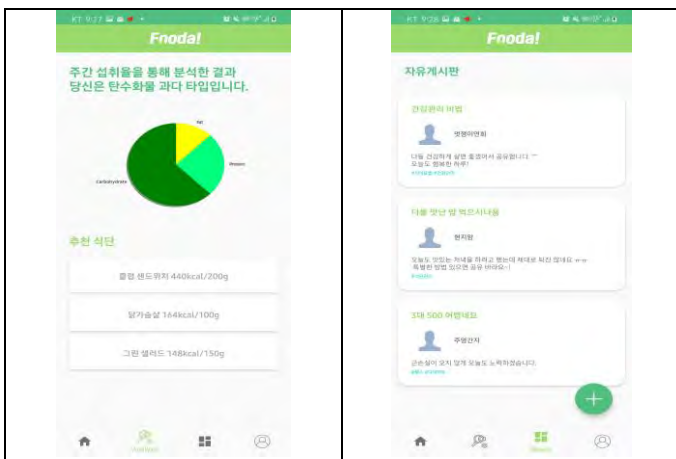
KT 9:27

Fnoda!

주간 섭취율을 통해 분석한 결과 당신은 탄수화물 과다 타입입니다.

Fat

Protein

Carbohydrate

추천 식단

클럽 샌드위치 440kcal/200g

닭가슴살 164kcal/100g

그린 샐러드 148kcal/150g

KT 9:28

Fnoda!

자유게시판

건강관리 비법

멋쟁이멋쟁이

다들 건강하게 살쌤 줄겠어서 공유합니다 ^^ 오늘도 행복한 하루!

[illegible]

다들 맛난 밥 먹으시나요

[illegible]

오늘도 맛있는 저녁을 하려고 했는데 재대로 되진 않네요 ㅠㅠ 특별한 방법 있으면 공유 바래요~!

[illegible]

3대 500 어떻게요

주영인자

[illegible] 오늘도 노력하겠습니다.

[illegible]

+